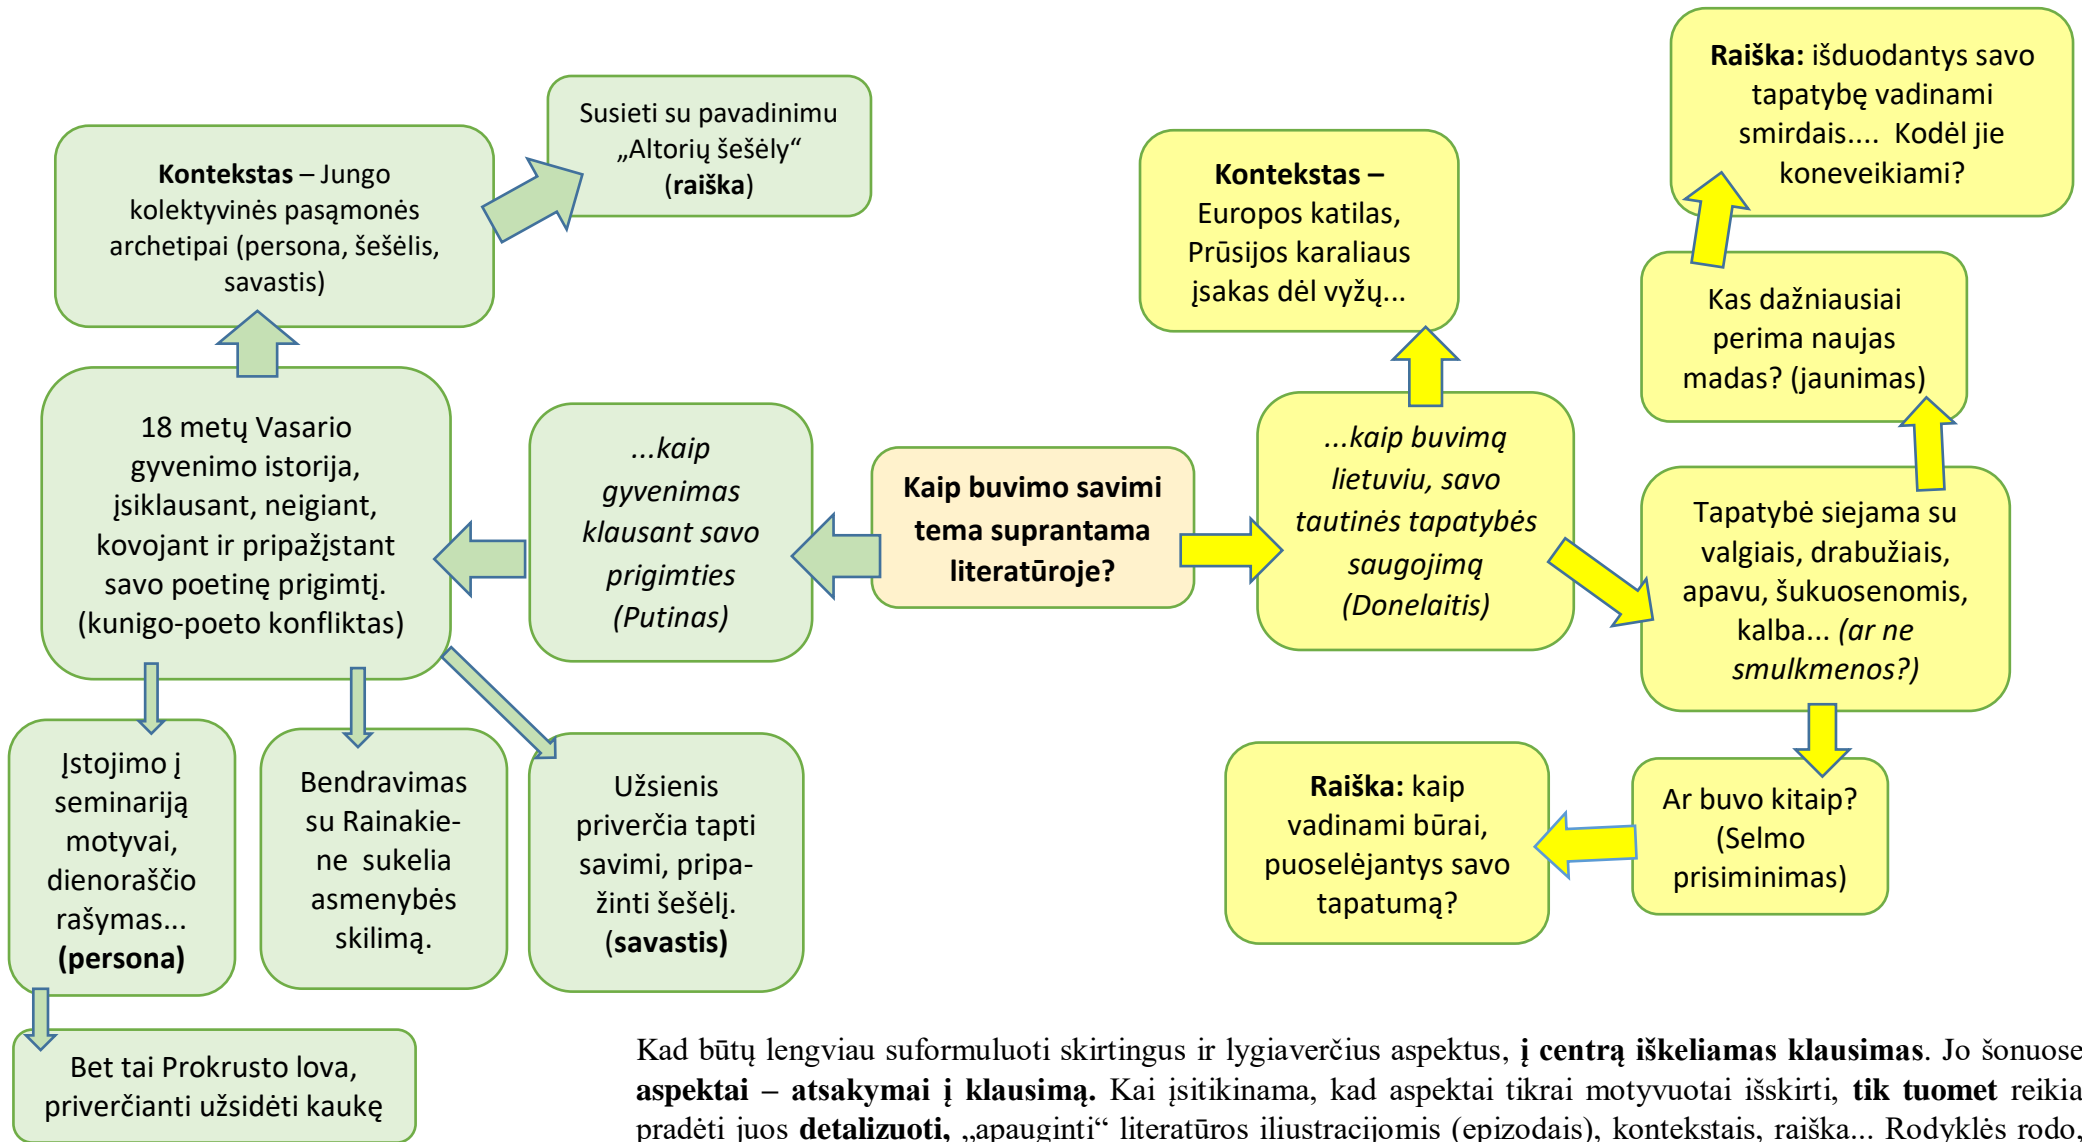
**Kontekstas** – Jungo kolektyvinės pasąmonės archetipai (persona, šešėlis, savastis)

Susieti su pavadinimu „Altorių šešėly“ (**raiška**)

18 metų Vasario gyvenimo istorija, įsiklausant, neigiant, kovojant ir pripažįstant savo poetinę prigimtį. (kunigo-poeto konfliktas)

*...kaip gyvenimas klausant savo prigimties (Putinas)*

**Kaip buvimo savimi tema suprantama literatūroje?**

*...kaip buvimą lietuviu, savo tautinės tapatybės saugojimą (Donelaitis)*

**Kontekstas –** Europos katilas, Prūsijos karaliaus įsakas dėl vyžų...

**Raiška:** išduodantys savo tapatybę vadinami smirdais.... Kodėl jie koneveikiami?

Kas dažniausiai perima naujas madas? (jaunimas)

Tapatybė siejama su valgiais, drabužiais, apavu, šukuosenomis, kalba... *(ar ne smulkmenos?)*

Ar buvo kitaip? (Selmo prisiminimas)

**Raiška:** kaip vadinami būrai, puoselėjantys savo tapatumą?

Įstojimo į seminariją motyvai, dienoraščio rašymas... **(persona)**

Bendravimas su Rainakiene sukelia asmenybės skilimą.

Užsienis priverčia tapti savimi, pripažinti šešėlį. (**savastis)**

Bet tai Prokrusto lova, priverčianti užsidėti kaukę

Kad būtų lengviau suformuluoti skirtingus ir lygiaverčius aspektus, **į centrą iškeliamas klausimas**. Jo šonuose **aspektai – atsakymai į klausimą.** Kai įsitikinama, kad aspektai tikrai motyvuotai išskirti, **tik tuomet** reikia pradėti juos **detalizuoti,** „apauginti“ literatūros iliustracijomis (epizodais), kontekstais, raiška... Rodyklės rodo,